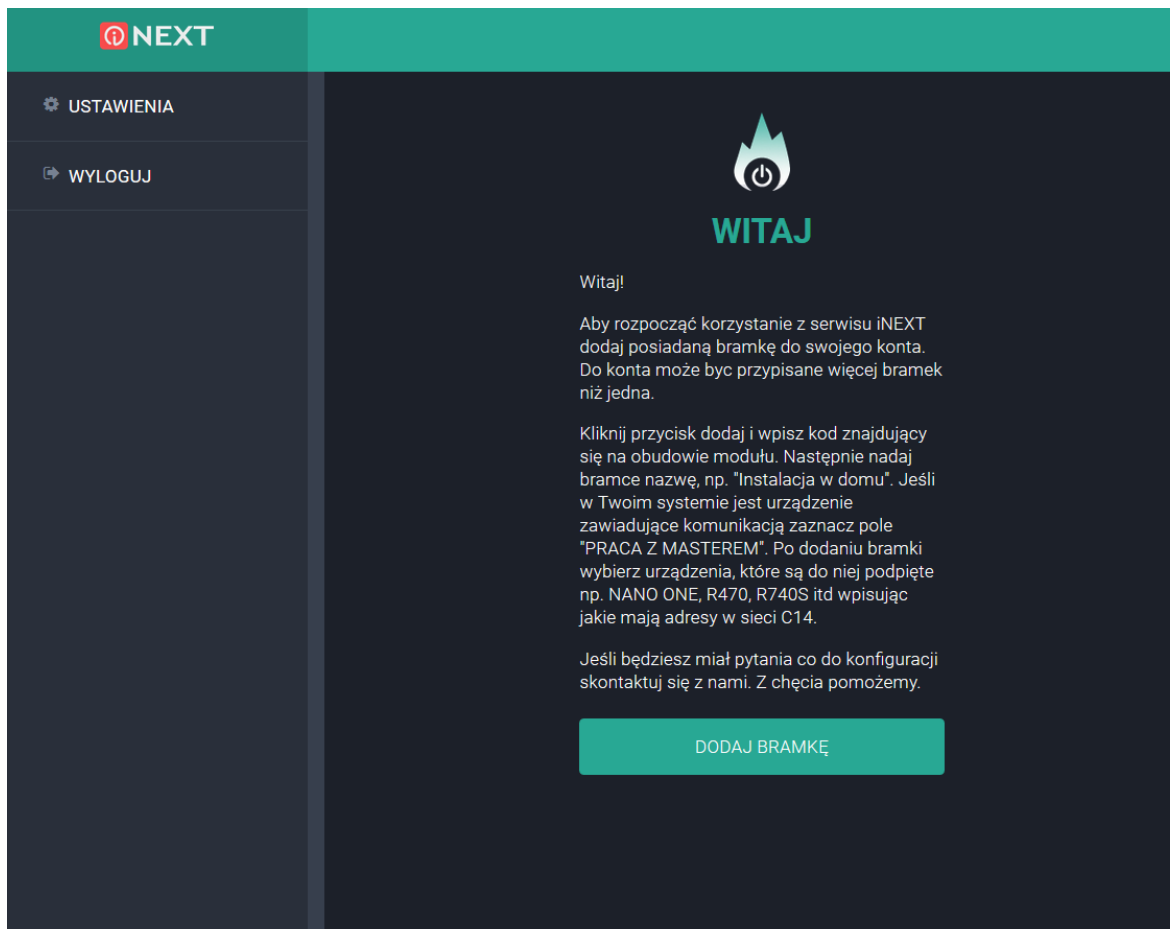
iNEXT

USTAWIENIA

WYLOGUJ

WITAJ

Witaj!

Aby rozpocząć korzystanie z serwisu iNEXT dodaj posiadaną bramkę do swojego konta. Do konta może byc przypisane więcej bramek niż jedna.

Kliknij przycisk dodaj i wpisz kod znajdujący się na obudowie modułu. Następnie nadaj bramce nazwę, np. "Instalacja w domu". Jeśli w Twoim systemie jest urządzenie zawiadujące komunikacją zaznacz pole "PRACA Z MASTEREM". Po dodaniu bramki wybierz urządzenia, które są do niej podpięte np. NANO ONE, R470, R740S itd wpisując jakie mają adresy w sieci C14.

Jeśli będziesz miał pytania co do konfiguracji skontaktuj się z nami. Z chęcia pomożemy.

DODAJ BRAMKĘ